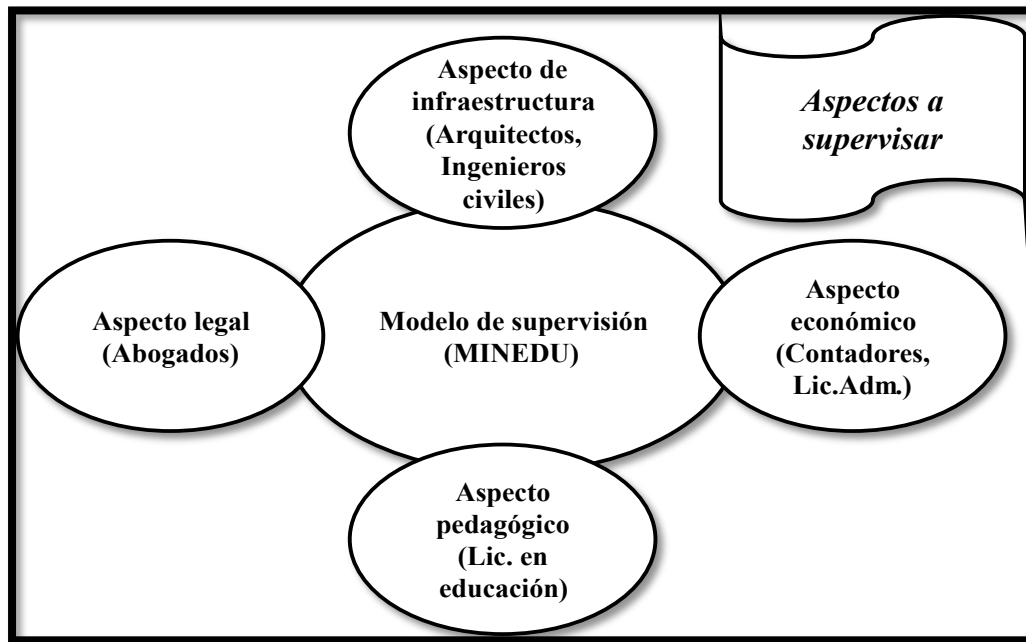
Aspectos a supervisar

Aspecto de infraestructura (Arquitectos, Ingenieros civiles)

Aspecto legal (Abogados)

Modelo de supervisión (MINEDU)

Aspecto económico (Contadores, Lic.Adm.)

Aspecto pedagógico (Lic. en educación)